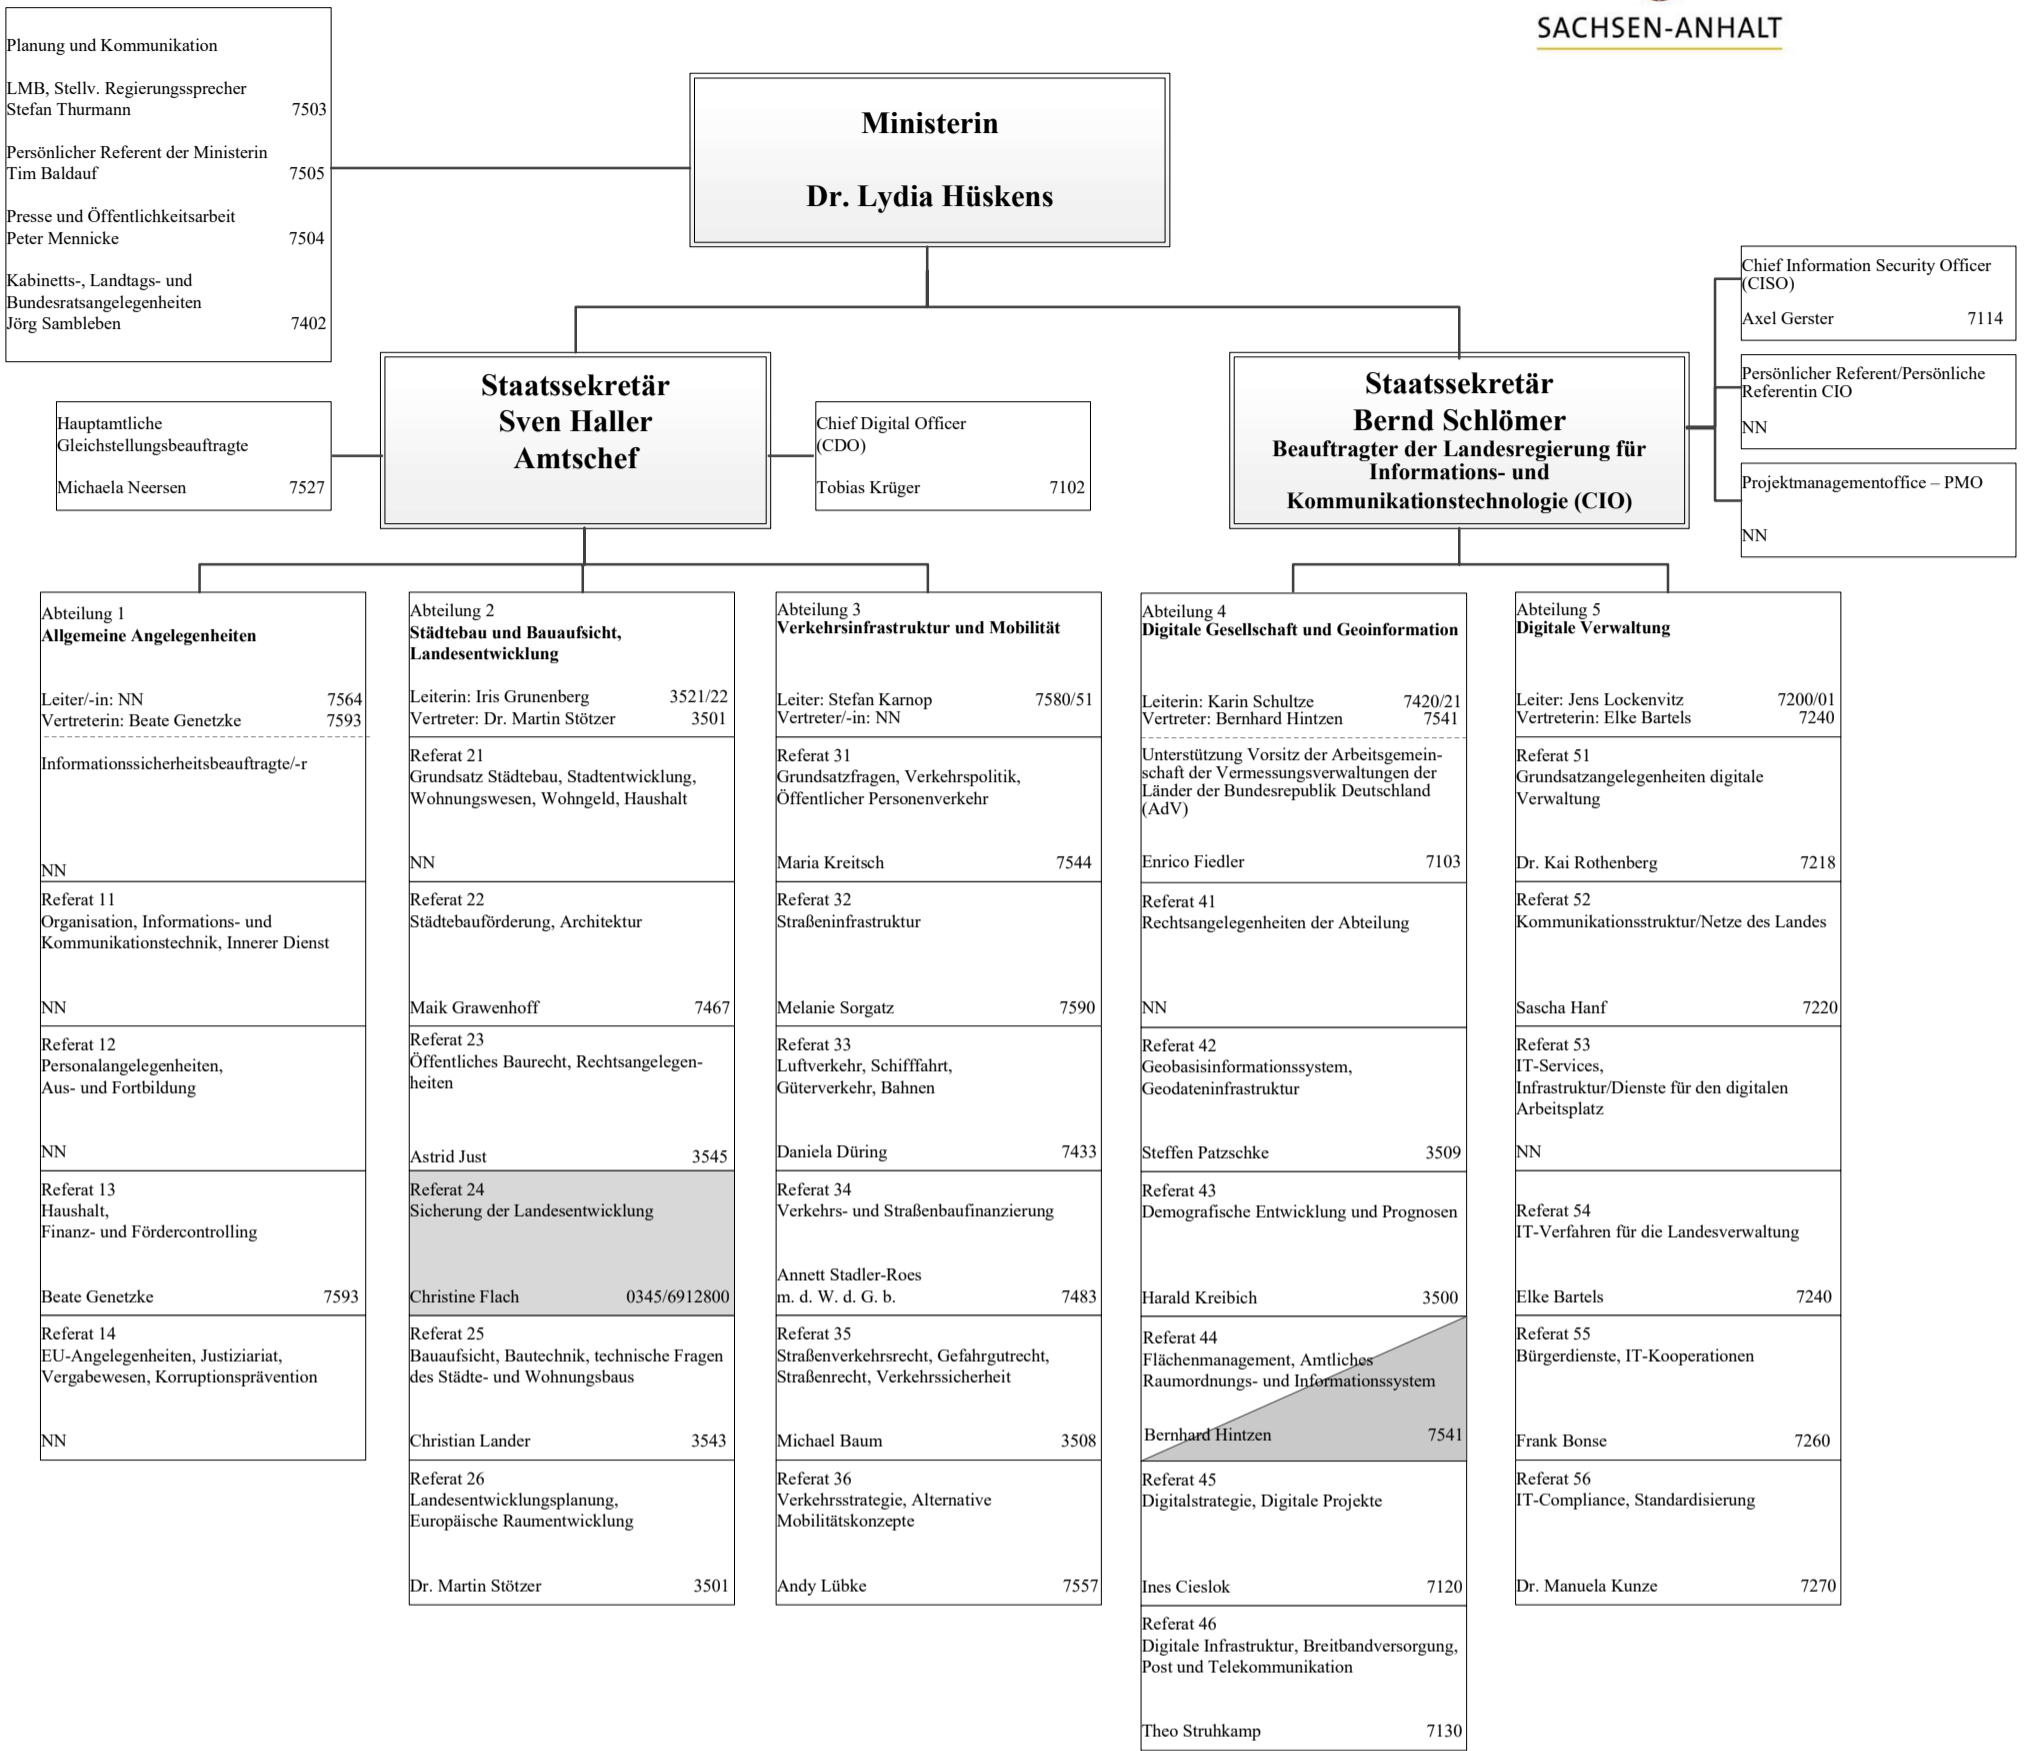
SACHSEN-ANHALT

Planung und Kommunikation

LMB, Stellv. Regierungssprecher
Stefan Thurmann 7503

Persönlicher Referent der Ministerin
Tim Baldauf 7505

Presse und Öffentlichkeitsarbeit
Peter Mennicke 7504

Kabinetts-, Landtags- und Bundesratsangelegenheiten
Jörg Sambleben 7402

**Ministerin**

**Dr. Lydia Hüskens**

Chief Information Security Officer (CISO)

Axel Gerster 7114

Persönlicher Referent/Persönliche Referentin CIO

NN

Projektmanagementoffice – PMO

NN

Hauptamtliche Gleichstellungsbeauftragte

Michaela Neersen 7527

**Staatssekretär**
**Sven Haller**
**Amtschef**

Chief Digital Officer (CDO)

Tobias Krüger 7102

**Staatssekretär**
**Bernd Schlömer**
**Beauftragter der Landesregierung für Informations- und Kommunikationstechnologie (CIO)**

Abteilung 1
**Allgemeine Angelegenheiten**

Leiter/-in: NN 7564
Vertreterin: Beate Genetzke 7593

Informationssicherheitsbeauftragte/-r

NN

Referat 11
Organisation, Informations- und Kommunikationstechnik, Innerer Dienst

NN

Referat 12
Personalangelegenheiten, Aus- und Fortbildung

NN

Referat 13
Haushalt, Finanz- und Fördercontrolling

Beate Genetzke 7593

Referat 14
EU-Angelegenheiten, Justiziariat, Vergabewesen, Korruptionsprävention

NN

Abteilung 2
**Städtebau und Bauaufsicht, Landesentwicklung**

Leiterin: Iris Grunenberg 3521/22
Vertreter: Dr. Martin Stötzer 3501

Referat 21
Grundsatz Städtebau, Stadtentwicklung, Wohnungswesen, Wohngeld, Haushalt

NN

Referat 22
Städtebauförderung, Architektur

Maik Grawenhoff 7467

Referat 23
Öffentliches Baurecht, Rechtsangelegenheiten

Astrid Just 3545

Referat 24
Sicherung der Landesentwicklung

Christine Flach 0345/6912800

Referat 25
Bauaufsicht, Bautechnik, technische Fragen des Städte- und Wohnungsbaus

Christian Lander 3543

Referat 26
Landesentwicklungsplanung, Europäische Raumentwicklung

Dr. Martin Stötzer 3501

Abteilung 3
**Verkehrsinfrastruktur und Mobilität**

Leiter: Stefan Karnop 7580/51
Vertreter/-in: NN

Referat 31
Grundsatzfragen, Verkehrspolitik, Öffentlicher Personenverkehr

Maria Kreitsch 7544

Referat 32
Straßeninfrastruktur

Melanie Sorgatz 7590

Referat 33
Luftverkehr, Schifffahrt, Güterverkehr, Bahnen

Daniela Düring 7433

Referat 34
Verkehrs- und Straßenbaufinanzierung

Annett Stadler-Roes
m. d. W. d. G. b. 7483

Referat 35
Straßenverkehrsrecht, Gefahrgutrecht, Straßenrecht, Verkehrssicherheit

Michael Baum 3508

Referat 36
Verkehrsstrategie, Alternative Mobilitätskonzepte

Andy Lübke 7557

Abteilung 4
**Digitale Gesellschaft und Geoinformation**

Leiterin: Karin Schultze 7420/21
Vertreter: Bernhard Hintzen 7541

Unterstützung Vorsitz der Arbeitsgemeinschaft der Vermessungsverwaltungen der Länder der Bundesrepublik Deutschland (AdV)

Enrico Fiedler 7103

Referat 41
Rechtsangelegenheiten der Abteilung

NN

Referat 42
Geobasisinformationssystem, Geodateninfrastruktur

Steffen Patzschke 3509

Referat 43
Demografische Entwicklung und Prognosen

Harald Kreibich 3500

Referat 44
Flächenmanagement, Amtliches Raumordnungs- und Informationssystem

Bernhard Hintzen 7541

Referat 45
Digitalstrategie, Digitale Projekte

Ines Cieslok 7120

Referat 46
Digitale Infrastruktur, Breitbandversorgung, Post und Telekommunikation

Theo Struhkamp 7130

Abteilung 5
**Digitale Verwaltung**

Leiter: Jens Lockenvitz 7200/01
Vertreterin: Elke Bartels 7240

Referat 51
Grundsatzangelegenheiten digitale Verwaltung

Dr. Kai Rothenberg 7218

Referat 52
Kommunikationsstruktur/Netze des Landes

Sascha Hanf 7220

Referat 53
IT-Services, Infrastruktur/Dienste für den digitalen Arbeitsplatz

NN

Referat 54
IT-Verfahren für die Landesverwaltung

Elke Bartels 7240

Referat 55
Bürgerdienste, IT-Kooperationen

Frank Bonse 7260

Referat 56
IT-Compliance, Standardisierung

Dr. Manuela Kunze 7270